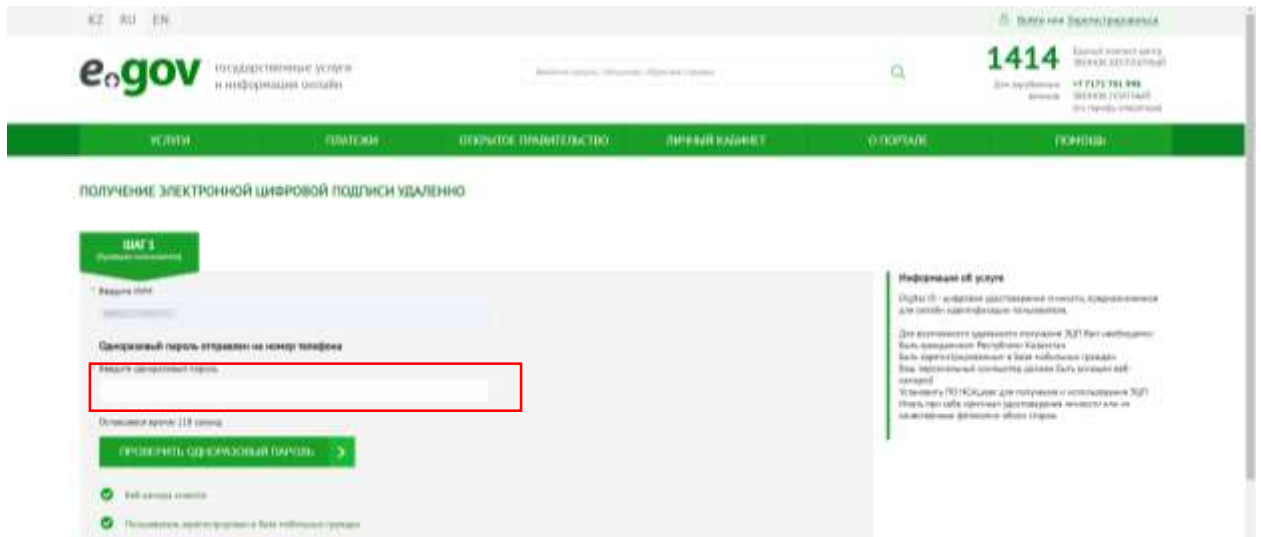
KZ RU EN

Войти или Зарегистрироваться

egov государственные услуги и информация онлайн

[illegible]

1414 Единый контакт-центр звонок бесплатный

Для звонков из-за рубежа +7 7172 793 398 звонок платный

УСЛУГИ ПЛАТЕЖИ ОТКРЫТОЕ ПРАВИТЕЛЬСТВО ЛИЧНЫЙ КАБИНЕТ О ПОРТАЛЕ ПОМОЩЬ

ПОЛУЧЕНИЕ ЭЛЕКТРОННОЙ ЦИФРОВОЙ ПОДПИСИ УДАЛЕННО

ШАГ 1
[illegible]

* Введите ИИН
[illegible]

Одноразовый пароль отправлен на номер телефона

Введите одноразовый пароль

Оставшееся время: 118 секунд

ПРОВЕРИТЬ ОДНОРАЗОВЫЙ ПАРОЛЬ

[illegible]

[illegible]

Информация об услуге

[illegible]